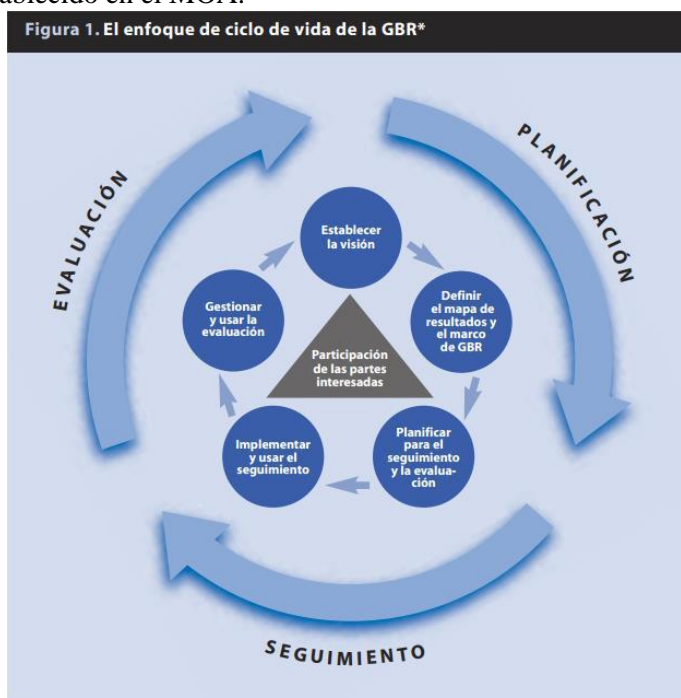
ablecido en el MOA.

Figura 1. El enfoque de ciclo de vida de la GBR*

PLANIFICACIÓN

EVALUACIÓN

SEGUIMIENTO

Establecer la visión

Definir el mapa de resultados y el marco de GBR

Planificar para el seguimiento y la evaluación

Implementar y usar el seguimiento

Gestionar y usar la evaluación

Participación de las partes interesadas